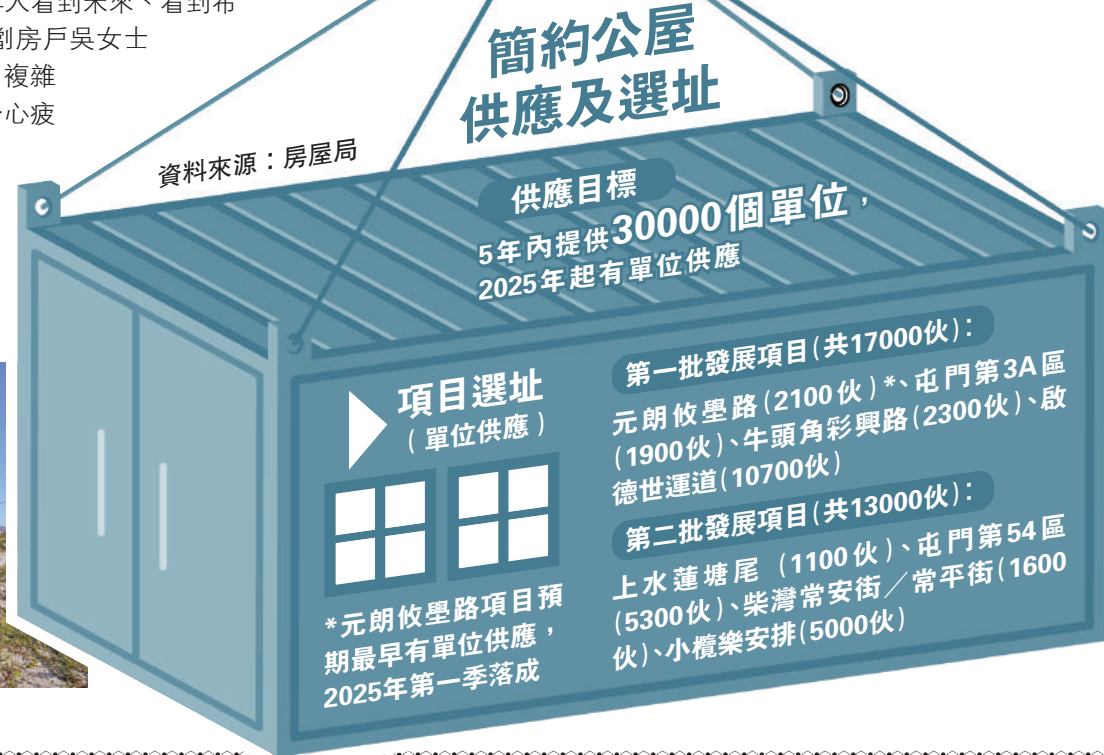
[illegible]人看到未來、看到希
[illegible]劏房戶吳女士
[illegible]複雜
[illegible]心疲

簡約公屋
供應及選址

資料來源：房屋局

供應目標
5年內提供30000個單位，
2025年起有單位供應

項目選址
（單位供應）

*元朗攸壆路項目預期最早有單位供應，2025年第一季落成

第一批發展項目（共17000伙）：
元朗攸壆路（2100伙）*、屯門第3A區（1900伙）、牛頭角彩興路（2300伙）、啟德世運道（10700伙）

第二批發展項目（共13000伙）：
上水蓮塘尾（1100伙）、屯門第54區（5300伙）、柴灣常安街／常平街（1600伙）、小欖樂安排（5000伙）